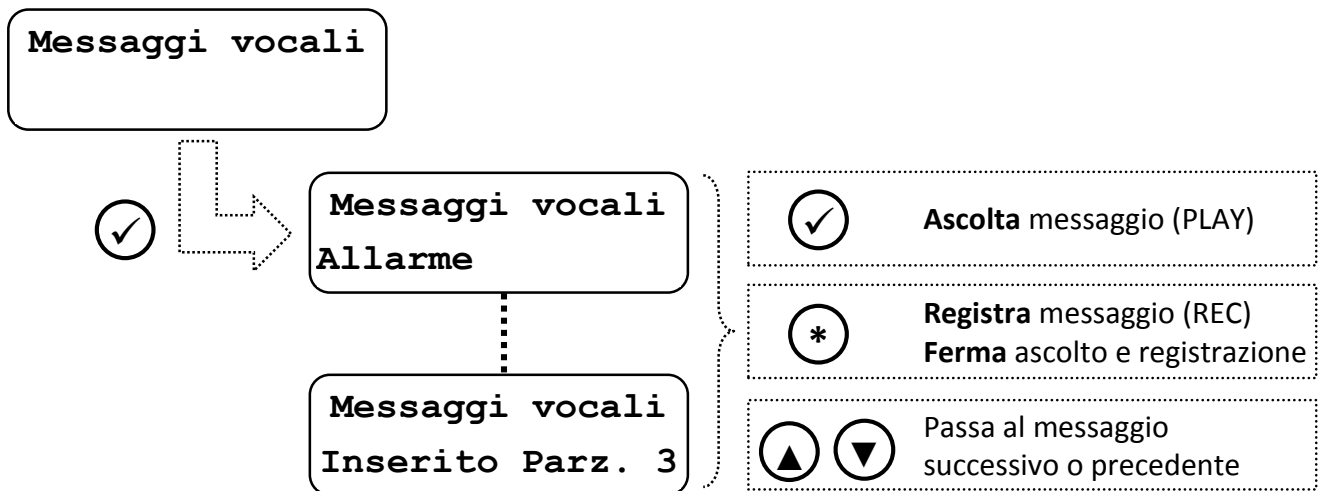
Messaggi vocali

✓

Messaggi vocali
Allarme

Messaggi vocali
Inserito Parz. 3

✓ **Ascolta** messaggio (PLAY)

\* **Registra** messaggio (REC)
**Ferma** ascolto e registrazione

▲ ▼ Passa al messaggio successivo o precedente